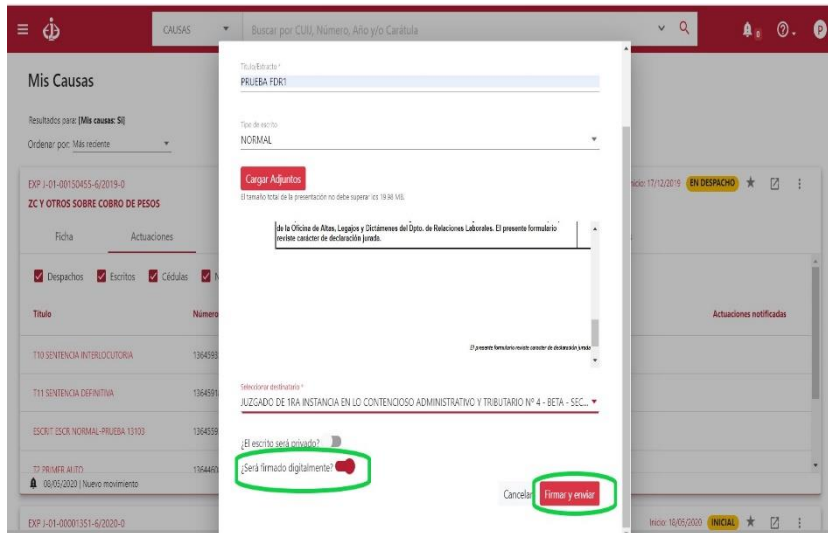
CAUSAS
Buscar por CUIJ, Número, Año y/o Carátula

Mis Causas

Resultados para: [Mis causas: SI]
Ordenar por: Más reciente

EXP J-01-00150455-6/2019-0
ZC Y OTROS SOBRE COBRO DE PESOS
Inicio: 17/12/2019 EN DESPACHO

Ficha
Actuaciones

Despachos Escritos Cédulas N

| Título | Número |
|---|---|
| T10 SENTENCIA INTERLOCUTORIA | 136459 |
| T11 SENTENCIA DEFINITIVA | 136458 |
| ESCRIT ESCR NORMAL-PRUEBA 13103 | 136455 |
| T2 PRIMER AUTO | 136446 |

Actuaciones notificadas

08/05/2020 | Nuevo movimiento

EXP J-01-00001351-6/2020-0
Inicio: 18/05/2020 INICIAL

Título/Extracto *
PRUEBA FDR1

Tipo de escrito
NORMAL

Cargar Adjuntos
El tamaño total de la presentación no debe superar los 19.98 MB.

de la Oficina de Altas, Legajos y Dictámenes del Dpto. de Relaciones Laborales. El presente formulario reviste carácter de declaración jurada.

El presente formulario reviste carácter de declaración jurada

Seleccionar destinatario *
JUZGADO DE 1RA INSTANCIA EN LO CONTENCIOSO ADMINISTRATIVO Y TRIBUTARIO Nº 4 - BETA - SEC...

¿El escrito será privado?
¿Será firmado digitalmente?

Cancelar
Firmar y enviar